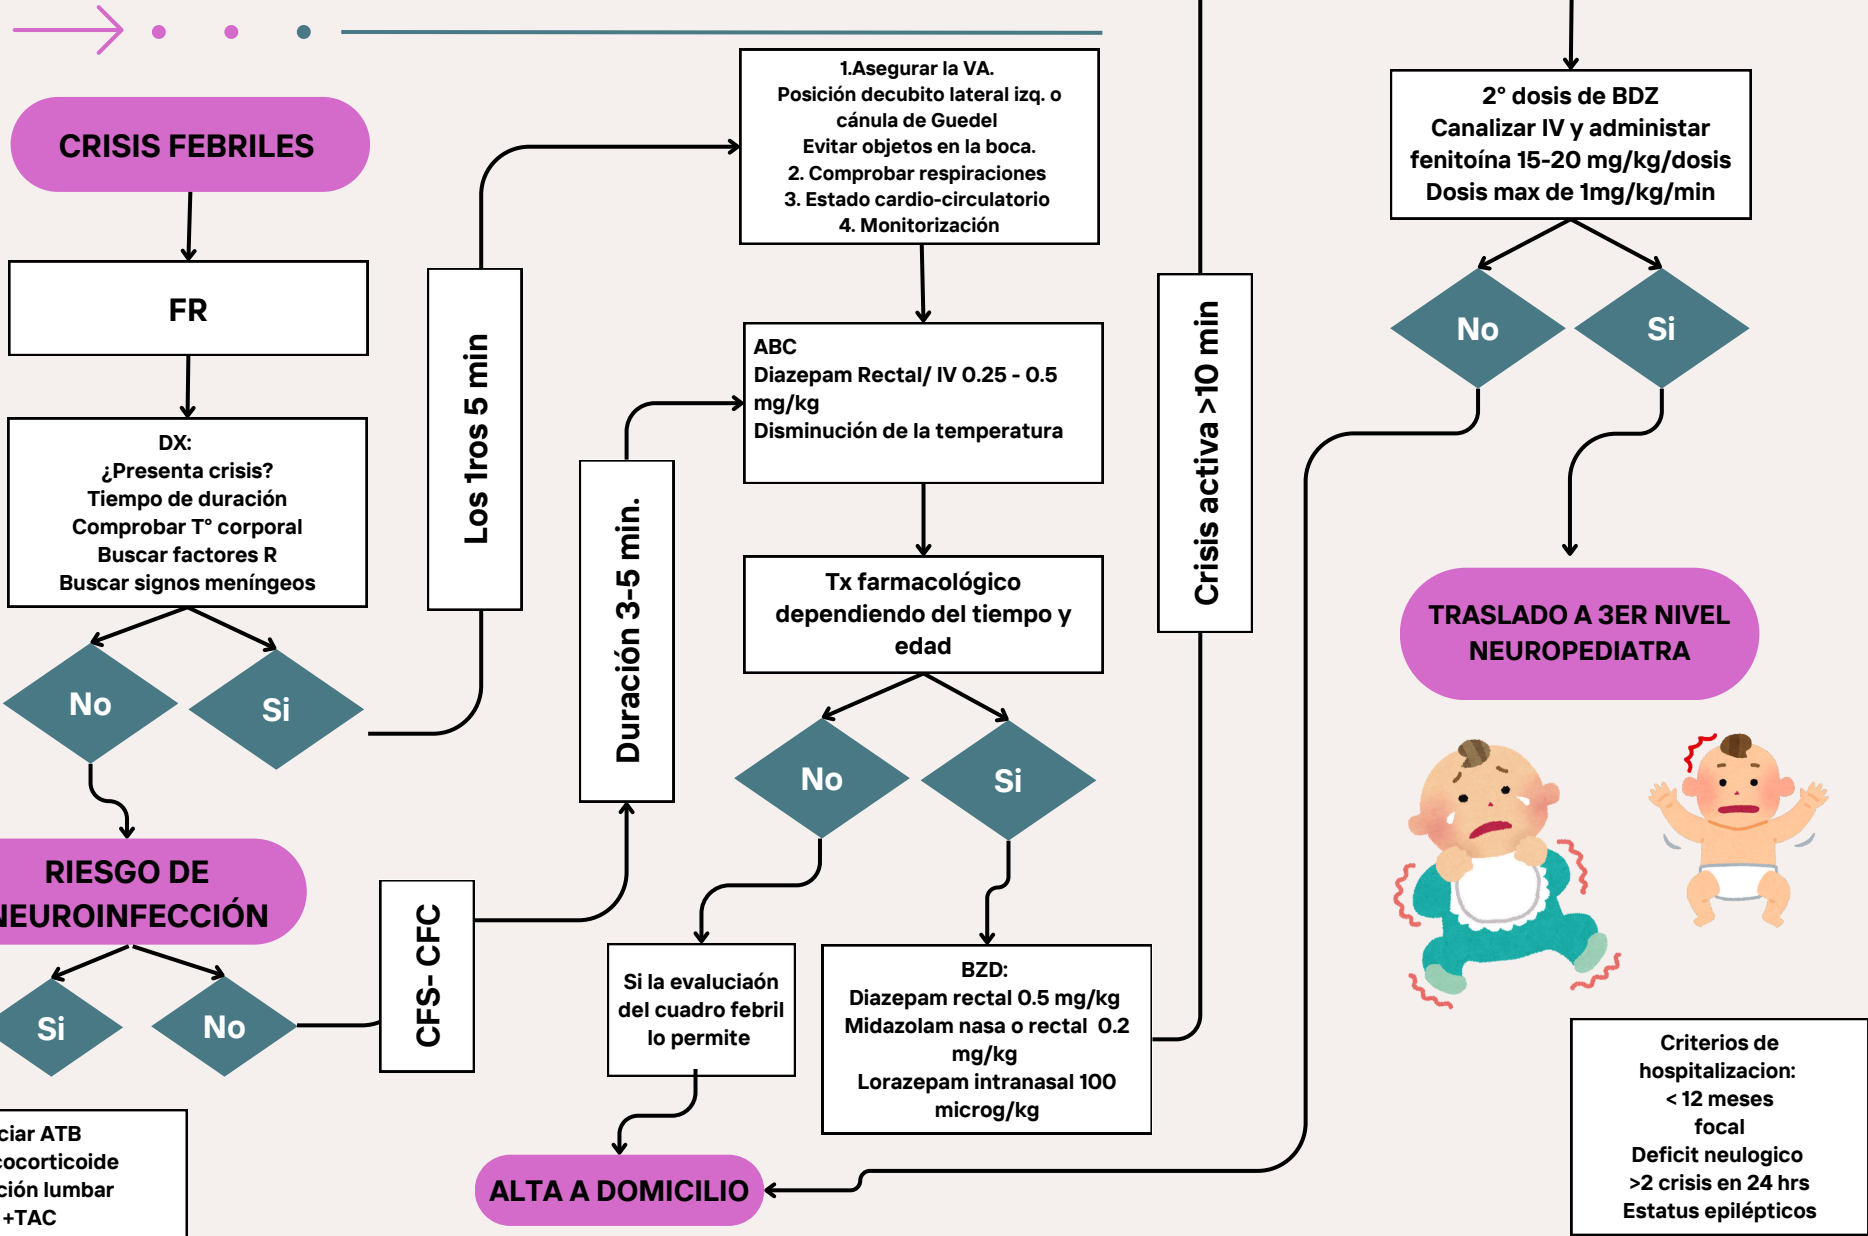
CRISIS FEBRILES

FR

DX:
¿Presenta crisis?
Tiempo de duración
Comprobar T° corporal
Buscar factores R
Buscar signos meníngeos

No

Si

RIESGO DE
NEUROINFECCIÓN

Si

No

ciar ATB
cocorticoide
ción lumbar
+TAC

Los 1ros 5 min

CFS- CFC

Duración 3-5 min.

1.Asegurar la VA.
Posición decubito lateral izq. o cánula de Guedel
Evitar objetos en la boca.
2. Comprobar respiraciones
3. Estado cardio-circulatorio
4. Monitorización

ABC
Diazepam Rectal/ IV 0.25 - 0.5 mg/kg
Disminución de la temperatura

Tx farmacológico dependiendo del tiempo y edad

No

Si

Si la evaluciaón del cuadro febril lo permite

BZD:
Diazepam rectal 0.5 mg/kg
Midazolam nasa o rectal 0.2 mg/kg
Lorazepam intranasal 100 microg/kg

ALTA A DOMICILIO

Crisis activa >10 min

2° dosis de BDZ
Canalizar IV y administar fenitoína 15-20 mg/kg/dosis
Dosis max de 1mg/kg/min

No

Si

TRASLADO A 3ER NIVEL
NEUROPEDIATRA

Criterios de hospitalizacion:
< 12 meses
focal
Deficit neulogico
>2 crisis en 24 hrs
Estatus epilépticos